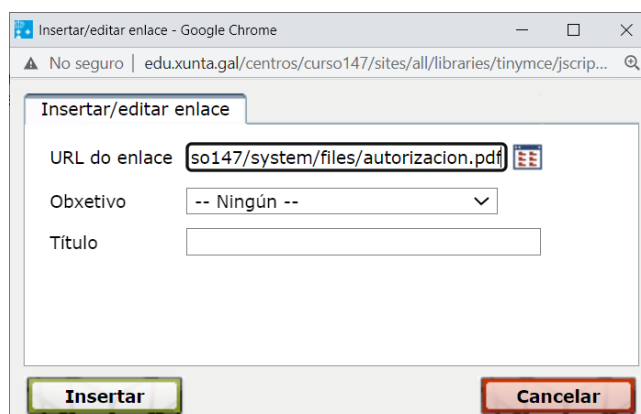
Insertar/editar enlace - Google Chrome

No seguro | edu.xunta.gal/centros/curso147/sites/all/libraries/tinymce/jscrip...

Insertar/editar enlace

URL do enlace so147/system/files/autorizacion.pdf

Obxetivo -- Ningún --

Título

Insertar

Cancelar